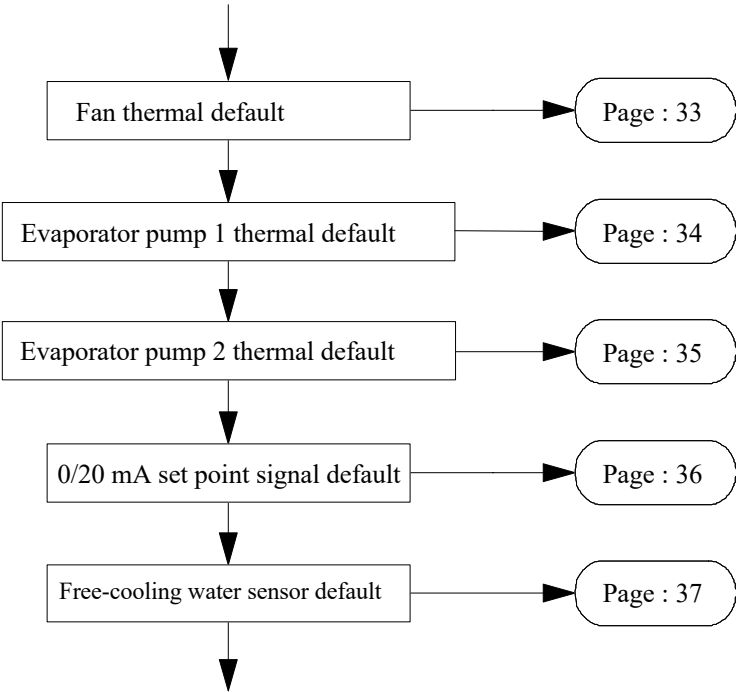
Fan thermal default

Page : 33

Evaporator pump 1 thermal default

Page : 34

Evaporator pump 2 thermal default

Page : 35

0/20 mA set point signal default

Page : 36

Free-cooling water sensor default

Page : 37